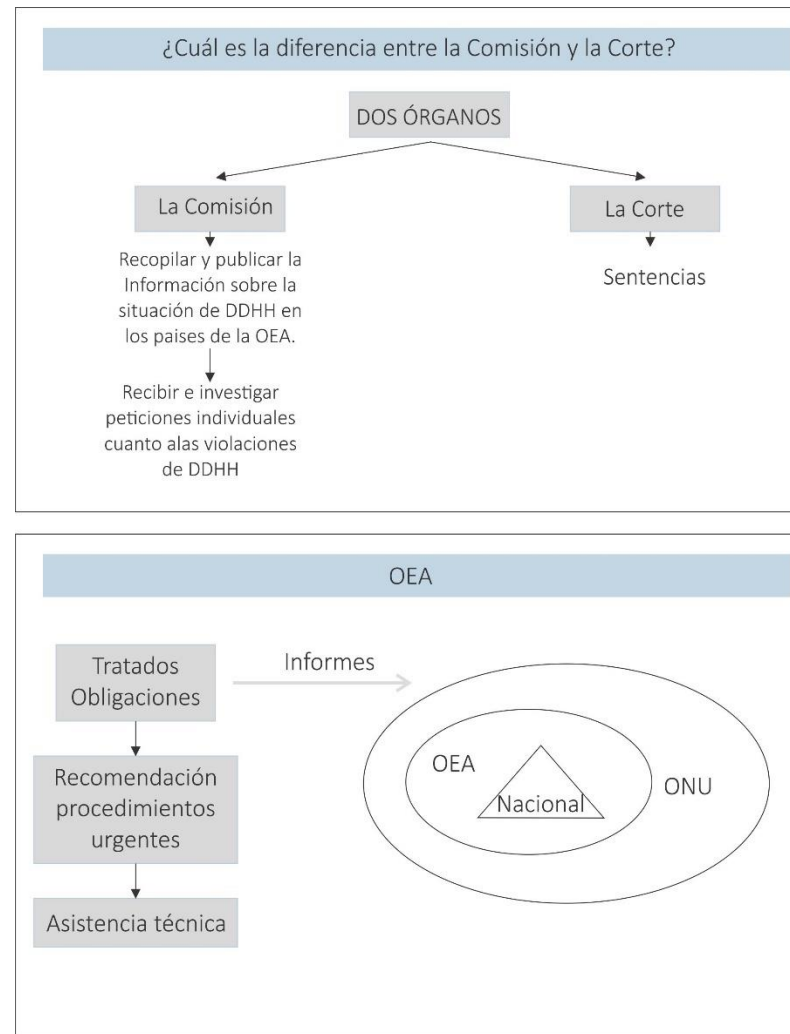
¿Cuál es la diferencia entre la Comisión y la Corte?

DOS ÓRGANOS

La Comisión

Recopilar y publicar la Información sobre la situación de DDHH en los paises de la OEA.

Recibir e investigar peticiones individuales cuanto alas violaciones de DDHH

La Corte

Sentencias

OEA

Tratados Obligaciones

Informes

Recomendación procedimientos urgentes

Asistencia técnica

OEA

Nacional

ONU